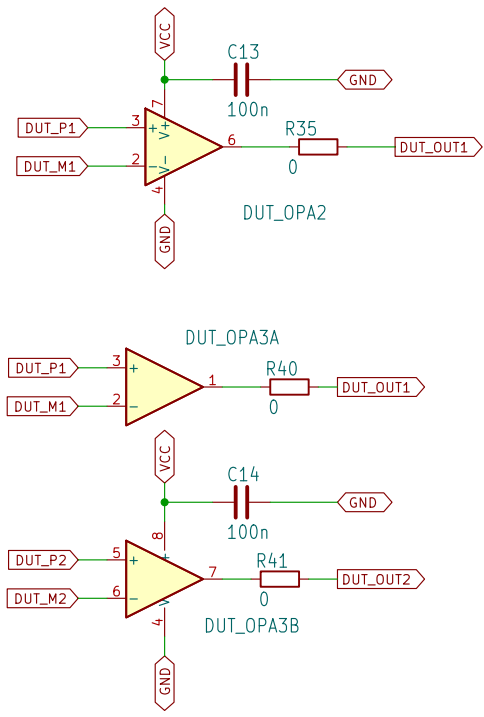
VCC
C13
GND
100n
7
V+
DUT_P1
3
+
R35
6
DUT_OUT1
DUT_M1
2
−
V−
0
4
DUT_OPA2
GND

DUT_OPA3A
DUT_P1
3
+
R40
1
DUT_OUT1
DUT_M1
2
−
0

VCC
C14
GND
100n
8
DUT_P2
5
+
R41
7
DUT_OUT2
DUT_M2
6
−
0
4
DUT_OPA3B
GND